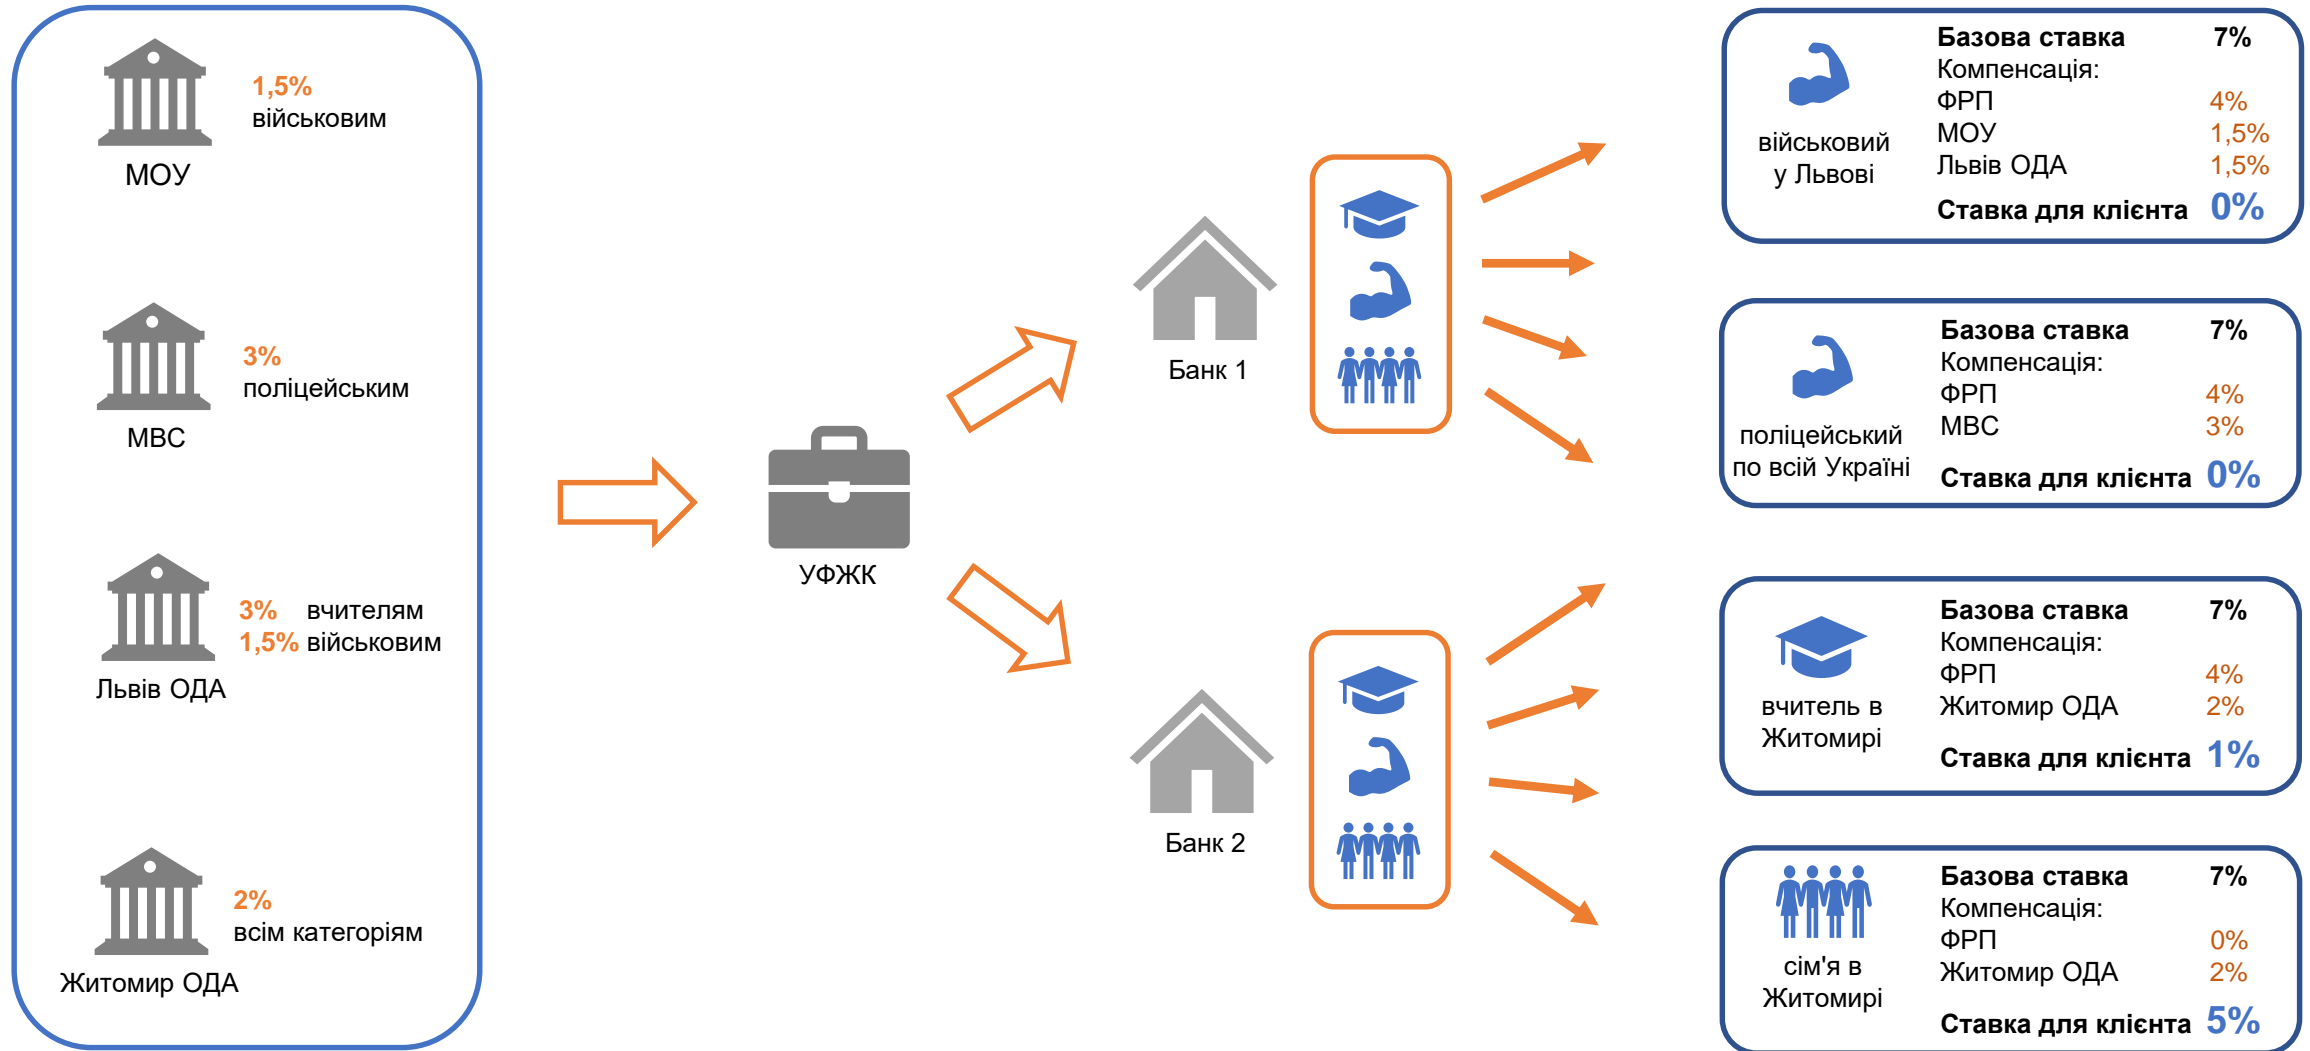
1,5% військовим
МОУ

3% поліцейським
МВС

3% вчителям
1,5% військовим
Львів ОДА

2% всім категоріям
Житомир ОДА

УФЖК

Банк 1

Банк 2

військовий у Львові

| Базова ставка | 7% |
|---|---|
| Компенсація: | |
| ФРП | 4% |
| МОУ | 1,5% |
| Львів ОДА | 1,5% |
| Ставка для клієнта | 0% |

поліцейський по всій Україні

| Базова ставка | 7% |
|---|---|
| Компенсація: | |
| ФРП | 4% |
| МВС | 3% |
| Ставка для клієнта | 0% |

вчитель в Житомирі

| Базова ставка | 7% |
|---|---|
| Компенсація: | |
| ФРП | 4% |
| Житомир ОДА | 2% |
| Ставка для клієнта | 1% |

сім'я в Житомирі

| Базова ставка | 7% |
|---|---|
| Компенсація: | |
| ФРП | 0% |
| Житомир ОДА | 2% |
| Ставка для клієнта | 5% |